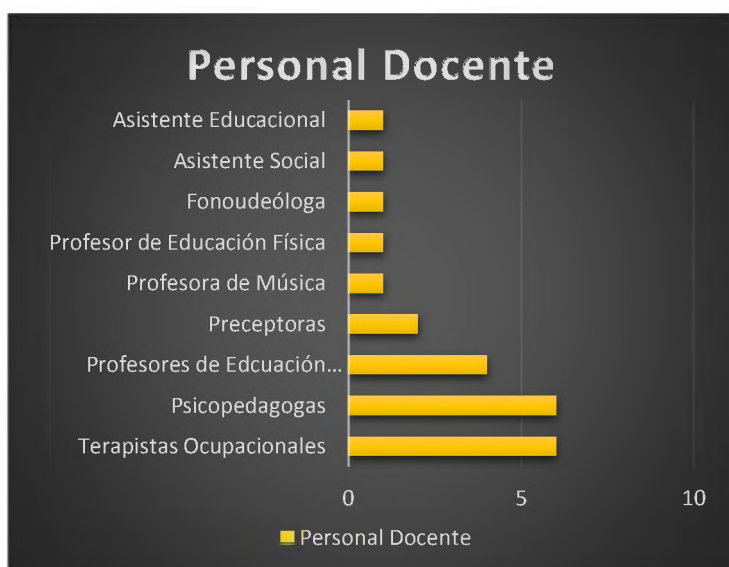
Personal Docente

Asistente Educacional
Asistente Social
Fonoudeóloga
Profesor de Educación Física
Profesora de Música
Preceptoras
Profesores de Edcuación…
Psicopedagogas
Terapistas Ocupacionales

0
5
10

Personal Docente